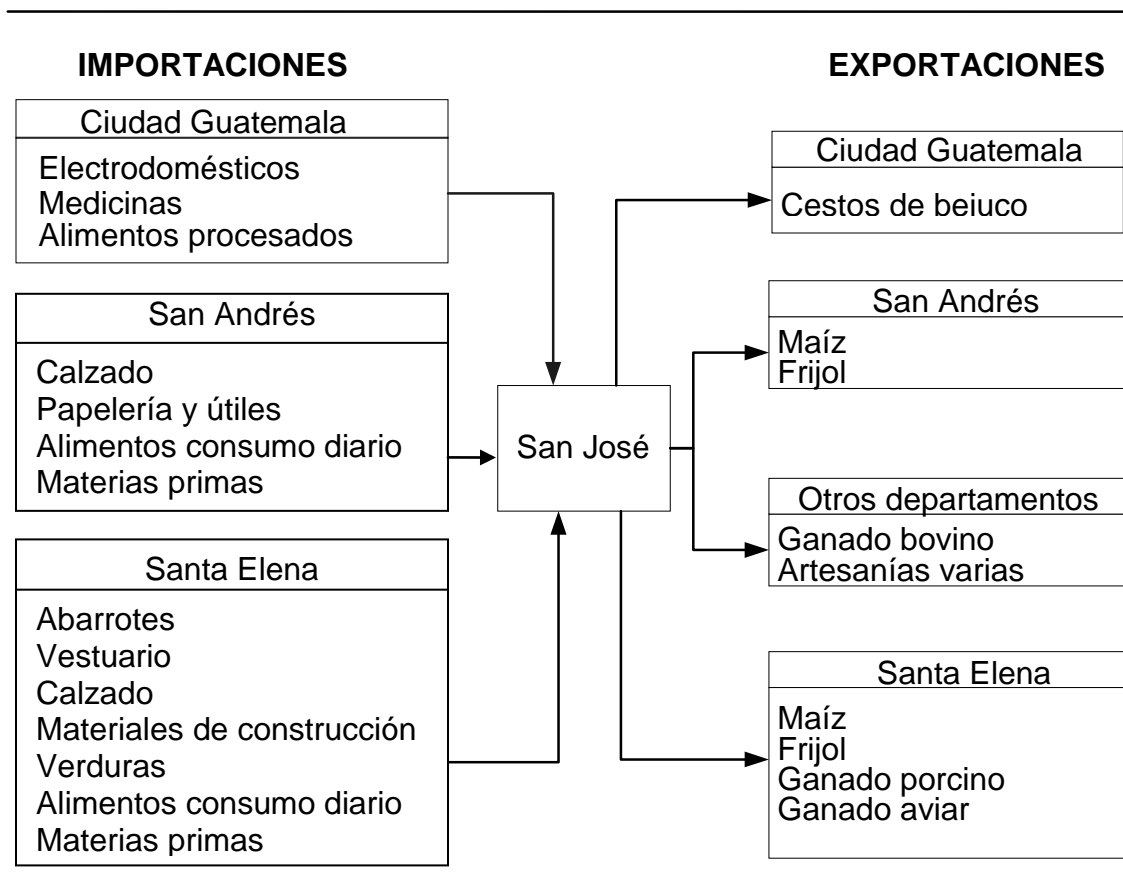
IMPORTACIONES

EXPORTACIONES

Ciudad Guatemala
Electrodomésticos
Medicinas
Alimentos procesados

San Andrés
Calzado
Papelería y útiles
Alimentos consumo diario
Materias primas

Santa Elena
Abarrotes
Vestuario
Calzado
Materiales de construcción
Verduras
Alimentos consumo diario
Materias primas

San José

Ciudad Guatemala
Cestos de beiuco

San Andrés
Maíz
Frijol

Otros departamentos
Ganado bovino
Artesanías varias

Santa Elena
Maíz
Frijol
Ganado porcino
Ganado aviar